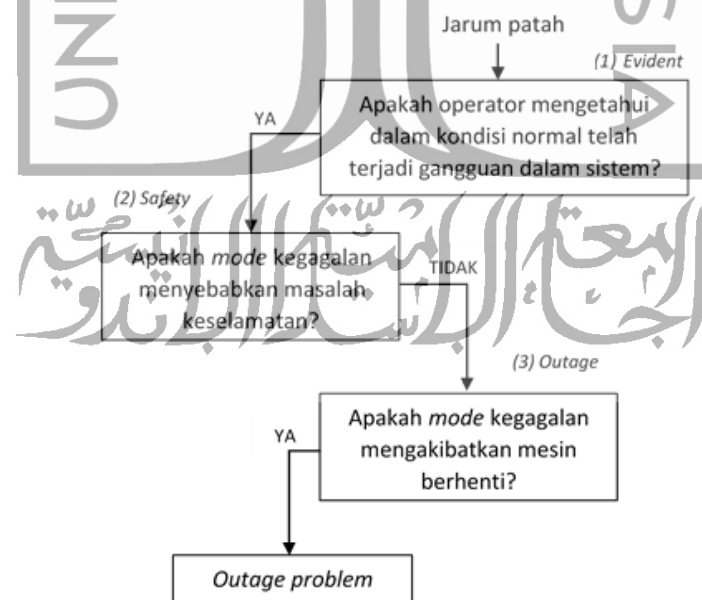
Jarum patah

(1) Evident

Apakah operator mengetahui dalam kondisi normal telah terjadi gangguan dalam sistem?

YA

(2) Safety

Apakah mode kegagalan menyebabkan masalah keselamatan?

TIDAK

(3) Outage

Apakah mode kegagalan mengakibatkan mesin berhenti?

YA

Outage problem